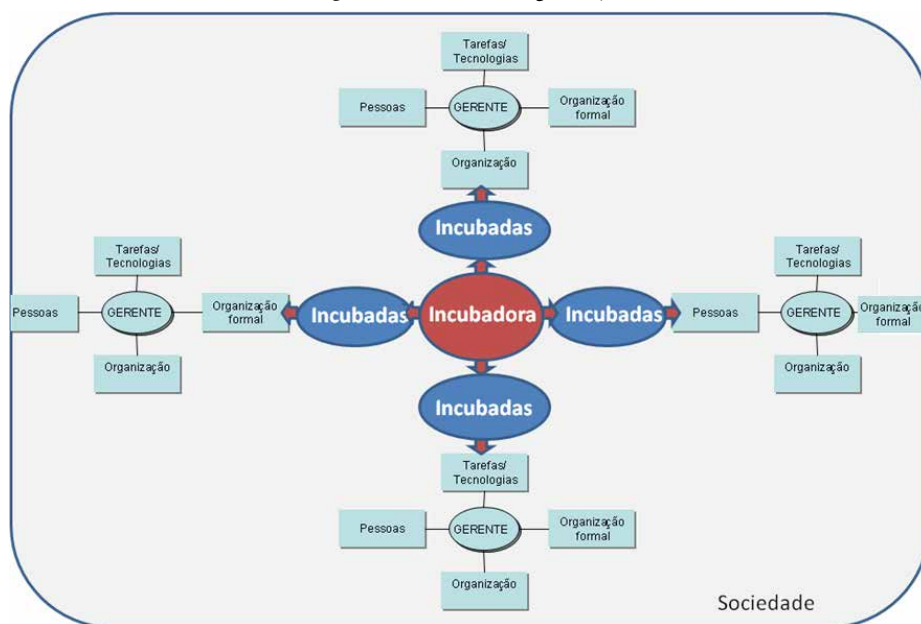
Tarefas/ Tecnologias

Pessoas

GERENTE

Organização formal

Organização

Incubadas

Tarefas/ Tecnologias

Pessoas

GERENTE

Organização formal

Organização

Incubadas

Incubadora

Incubadas

Tarefas/ Tecnologias

Pessoas

GERENTE

Organização formal

Organização

Incubadas

Tarefas/ Tecnologias

Pessoas

GERENTE

Organização formal

Organização

Sociedade